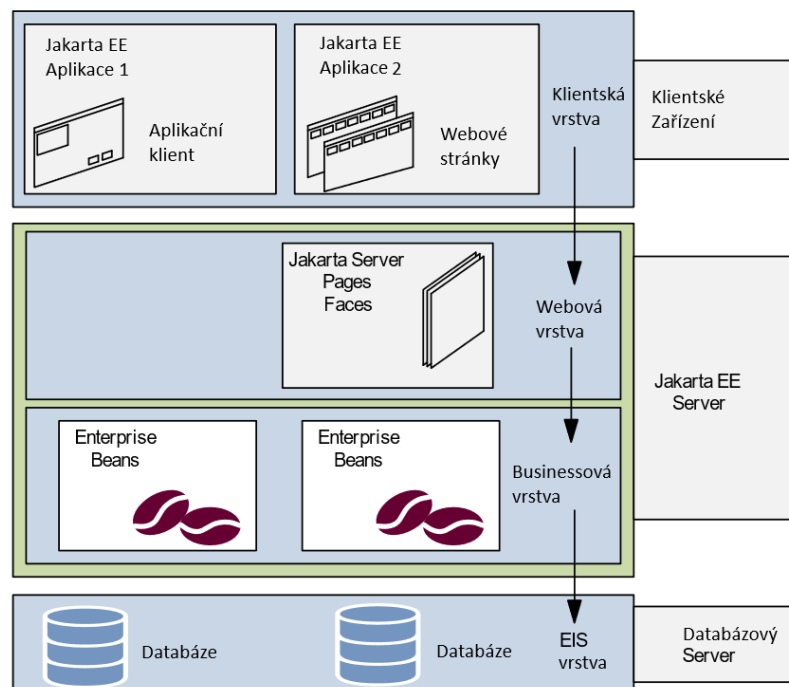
Jakarta EE Aplikace 1

Aplikační klient

Jakarta EE Aplikace 2

Webové stránky

Klientská vrstva

Klientské Zařízení

Jakarta Server Pages Faces

Webová vrstva

Jakarta EE Server

Enterprise Beans

Enterprise Beans

Businessová vrstva

Databáze

Databáze

EIS vrstva

Databázový Server